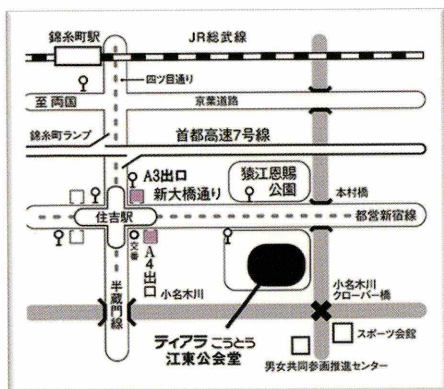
錦糸町駅
JR総武線
四ツ目通り
至 両国
京葉道路
錦糸町ランプ
首都高速7号線
A3出口
新大橋通り
猿江恩賜公園
本村橋
住吉駅
都営新宿線
交番
A4出口
小名木川
半蔵門線
小名木川クローバー橋
スポーツ会館
ティアラこうとう
江東公会堂
男女共同参画推進センター